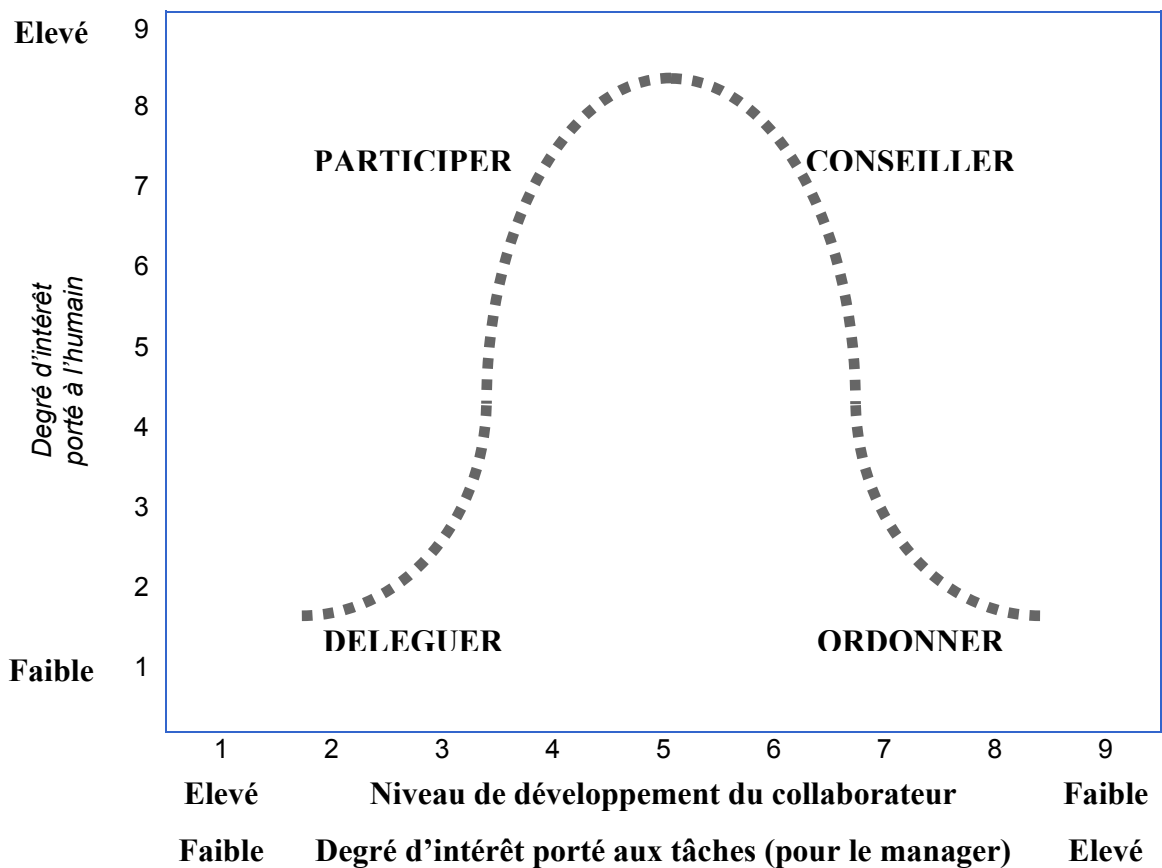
Elevé 9

8

PARTICIPER

CONSEILLER

7

6

Degré d'intérêt porté à l'humain

5

4

3

2

DELEGUER

ORDONNER

Faible 1

1 2 3 4 5 6 7 8 9

Elevé Niveau de développement du collaborateur Faible

Faible Degré d'intérêt porté aux tâches (pour le manager) Elevé